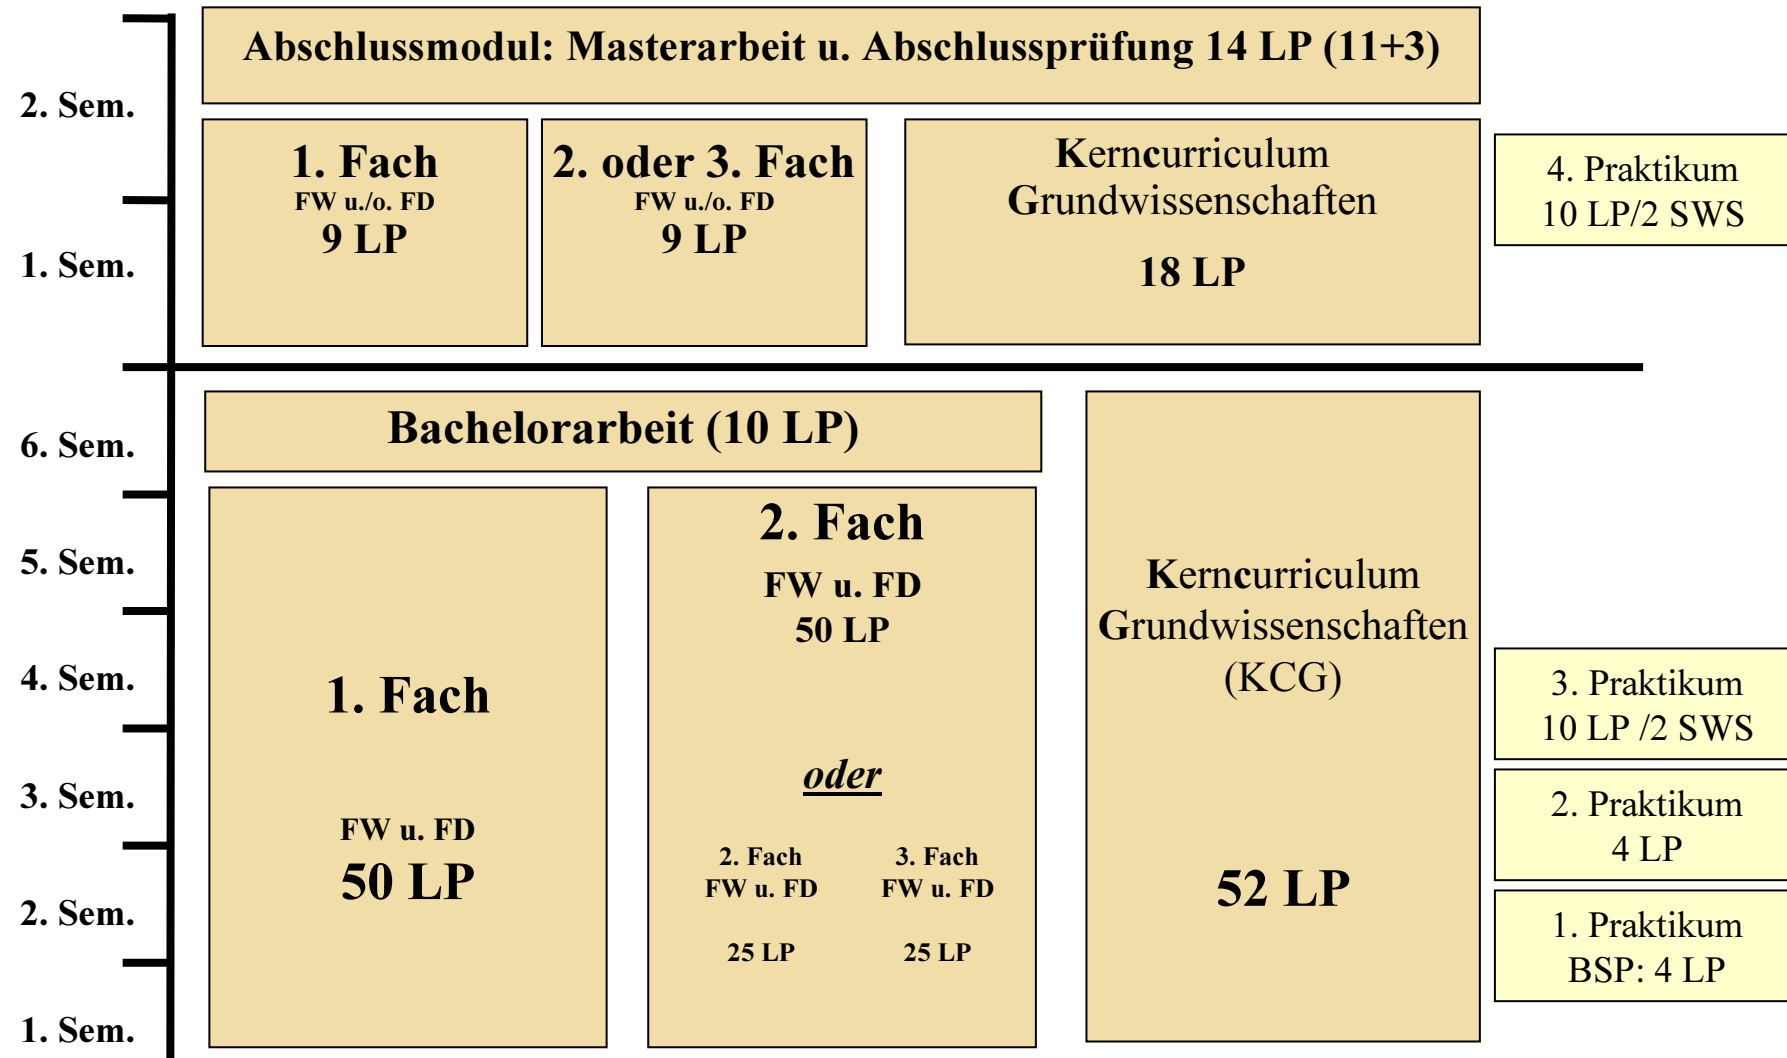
2. Sem.

1. Sem.

Abschlussmodul: Masterarbeit u. Abschlussprüfung 14 LP (11+3)

1. Fach
FW u./o. FD
9 LP

2. oder 3. Fach
FW u./o. FD
9 LP

Kerncurriculum
Grundwissenschaften

18 LP

4. Praktikum
10 LP/2 SWS

6. Sem.

5. Sem.

4. Sem.

3. Sem.

2. Sem.

1. Sem.

Bachelorarbeit (10 LP)

1. Fach

FW u. FD
50 LP

2. Fach
FW u. FD
50 LP

oder

2. Fach
FW u. FD

25 LP

3. Fach
FW u. FD

25 LP

Kerncurriculum
Grundwissenschaften
(KCG)

52 LP

3. Praktikum
10 LP /2 SWS

2. Praktikum
4 LP

1. Praktikum
BSP: 4 LP